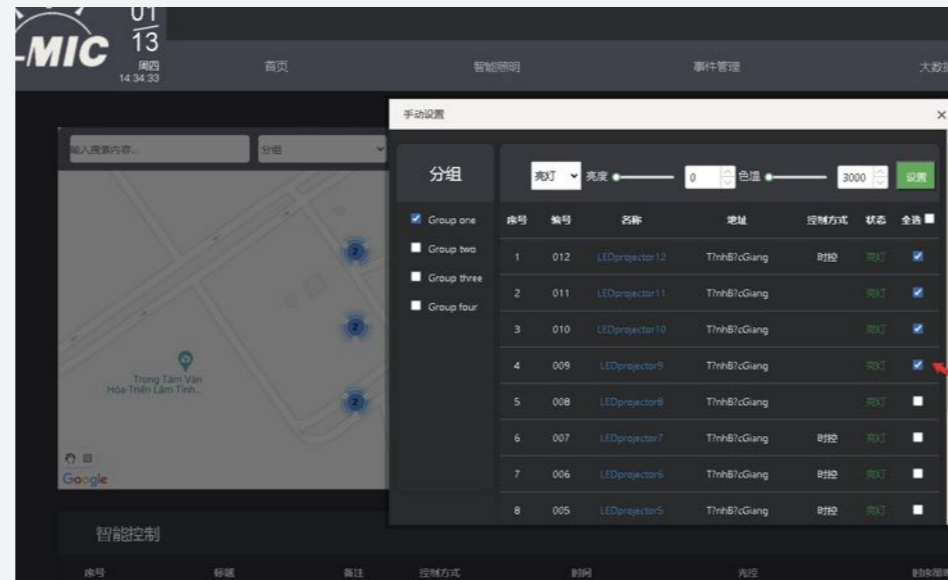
MIC 01 13 周四 14:34:33

首页 智能照明 事件管理 大数

输入搜索内容... 分组

2
2
2
Trung Tâm Văn Hóa Triển Lãm Tỉnh...
Google

手动设置 ×

分组
Group one
Group two
Group three
Group four

亮灯 亮度 0 色温 3000 设置

| 序号 | 编号 | 名称 | 地址 | 控制方式 | 状态 | 全选 |
|---|---|---|---|---|---|---|
| 1 | 012 | LEDprojector12 | T?nhB?cGiang | 时控 | 亮灯 | ☑ |
| 2 | 011 | LEDprojector11 | T?nhB?cGiang | | 亮灯 | ☑ |
| 3 | 010 | LEDprojector10 | T?nhB?cGiang | | 亮灯 | ☑ |
| 4 | 009 | LEDprojector9 | T?nhB?cGiang | | 亮灯 | ☑ |
| 5 | 008 | LEDprojector8 | T?nhB?cGiang | | 亮灯 | ☐ |
| 6 | 007 | LEDprojector7 | T?nhB?cGiang | 时控 | 亮灯 | ☐ |
| 7 | 006 | LEDprojector6 | T?nhB?cGiang | 时控 | 亮灯 | ☐ |
| 8 | 005 | LEDprojector5 | T?nhB?cGiang | 时控 | 亮灯 | ☐ |

智能控制

序号 标题 备注 控制方式 时间 光控 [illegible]